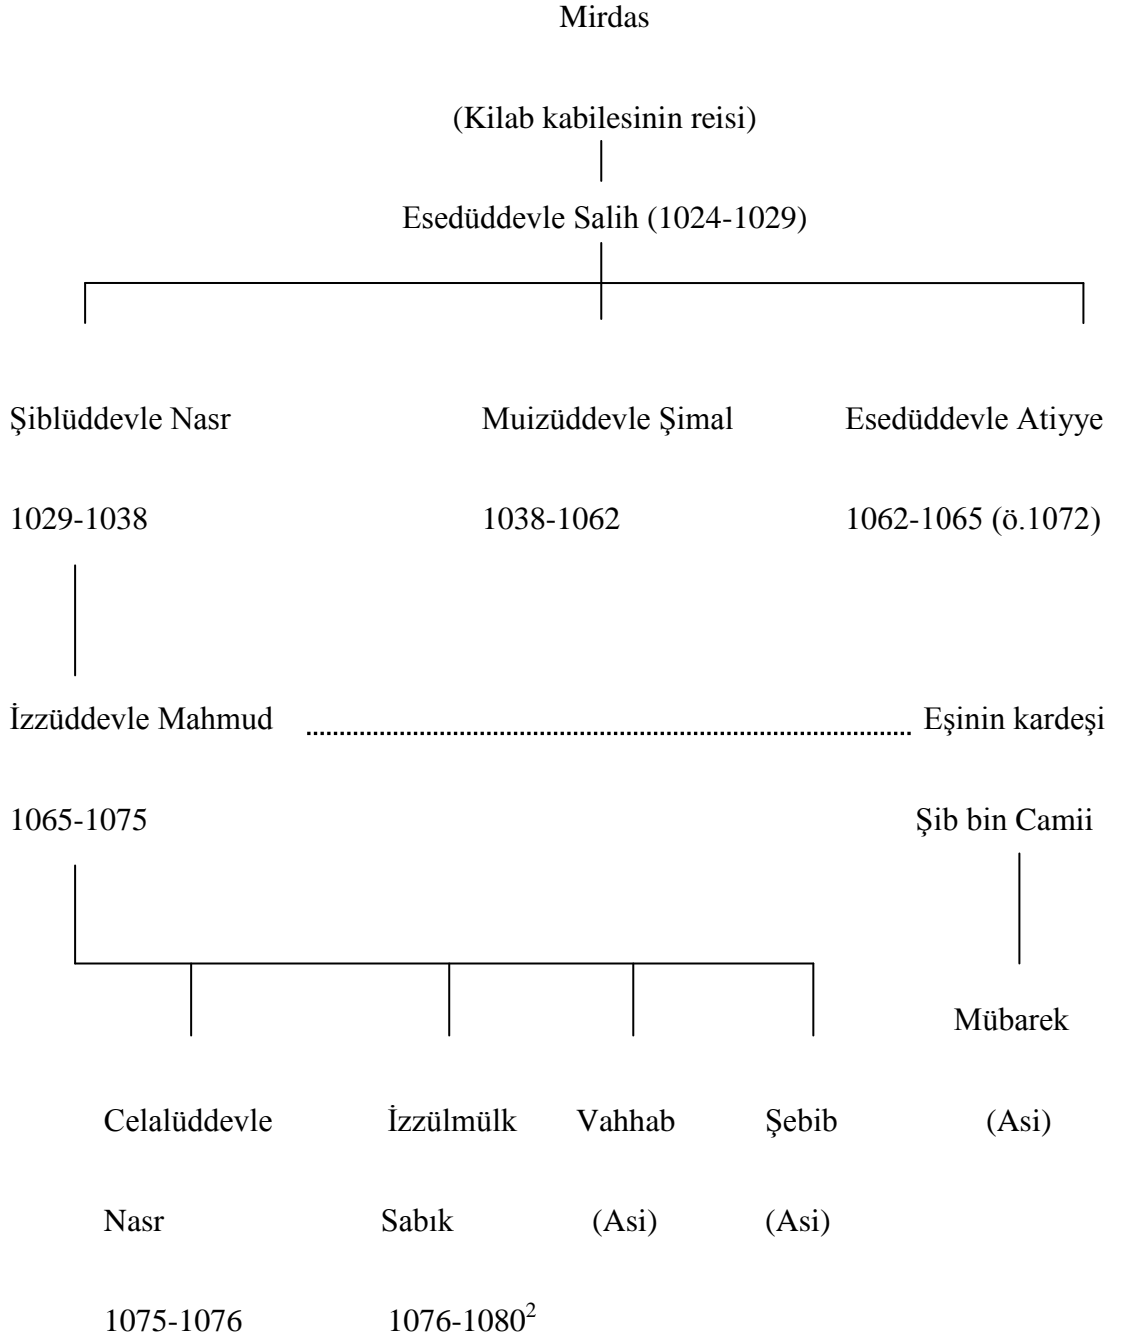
Mirdas

(Kilab kabilesinin reisi)

Esedüddevle Salih (1024-1029)

Şiblüddevle Nasr

1029-1038

Muizüddevle Şimal

1038-1062

Esedüddevle Atiyye

1062-1065 (ö.1072)

İzzüddevle Mahmud

1065-1075

Eşinin kardeşi

Şib bin Camii

Mübarek

(Asi)

Celalüddevle

Nasr

1075-1076

İzzülmülk

Sabık

1076-1080$^2$

Vahhab

(Asi)

Şebib

(Asi)